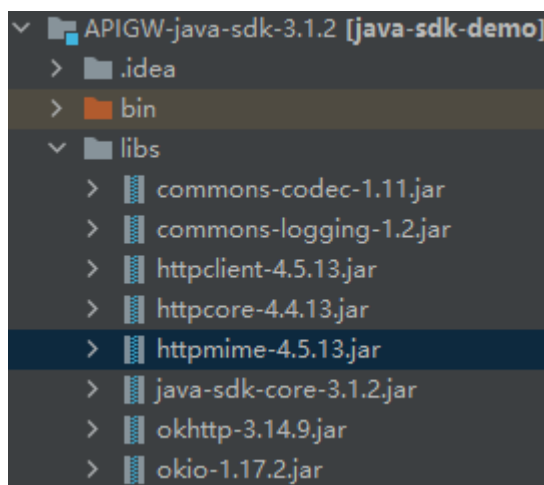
APIGW-java-sdk-3.1.2 [java-sdk-demo]
.idea
bin
libs
commons-codec-1.11.jar
commons-logging-1.2.jar
httpclient-4.5.13.jar
httpcore-4.4.13.jar
httpmime-4.5.13.jar
java-sdk-core-3.1.2.jar
okhttp-3.14.9.jar
okio-1.17.2.jar